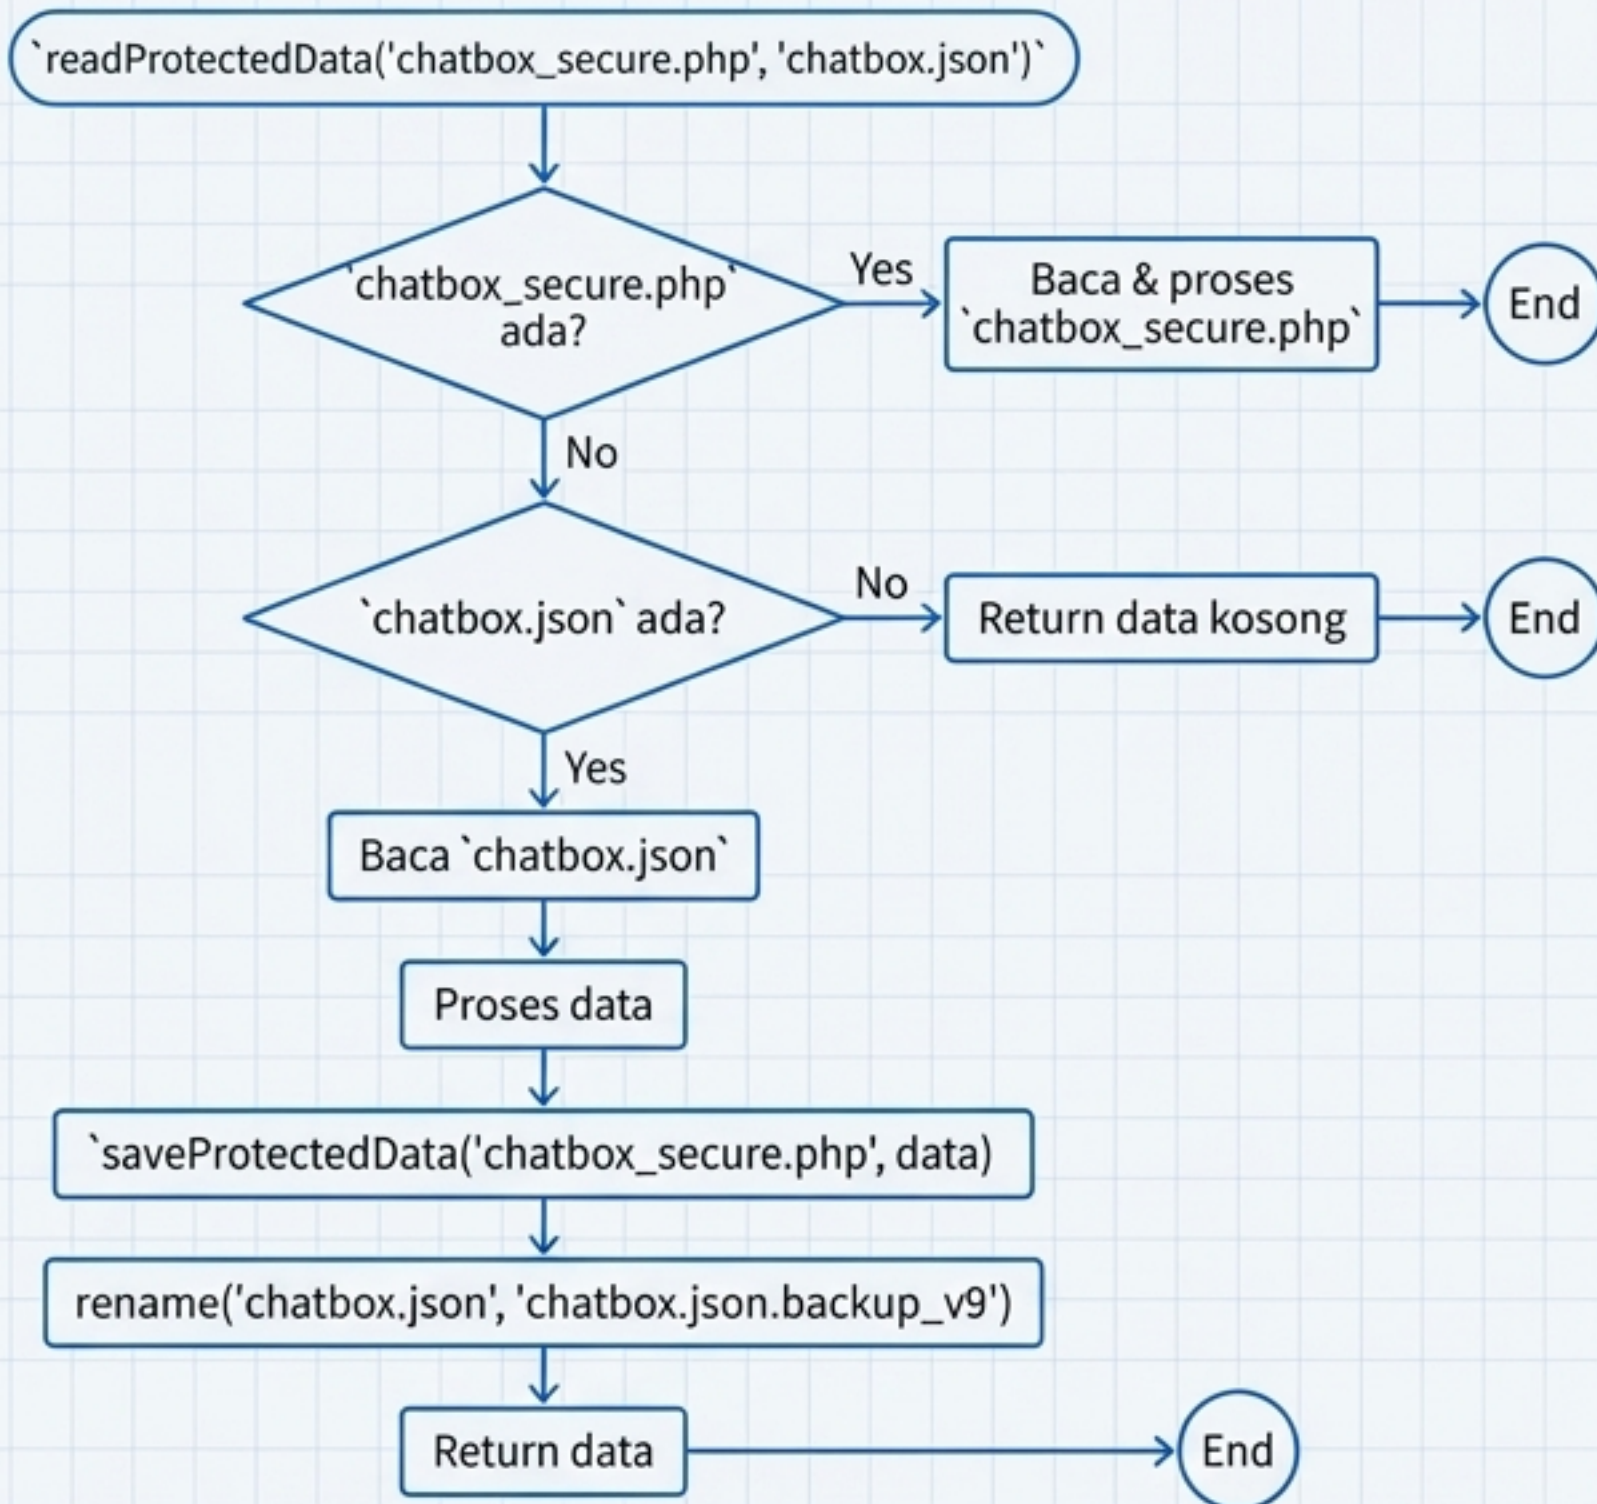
`readProtectedData('chatbox_secure.php', 'chatbox.json')`

`chatbox_secure.php` ada?

Yes

Baca & proses `chatbox_secure.php`

End

No

`chatbox.json` ada?

No

Return data kosong

End

Yes

Baca `chatbox.json`

Proses data

`saveProtectedData('chatbox_secure.php', data)

rename('chatbox.json', 'chatbox.json.backup_v9')

Return data

End